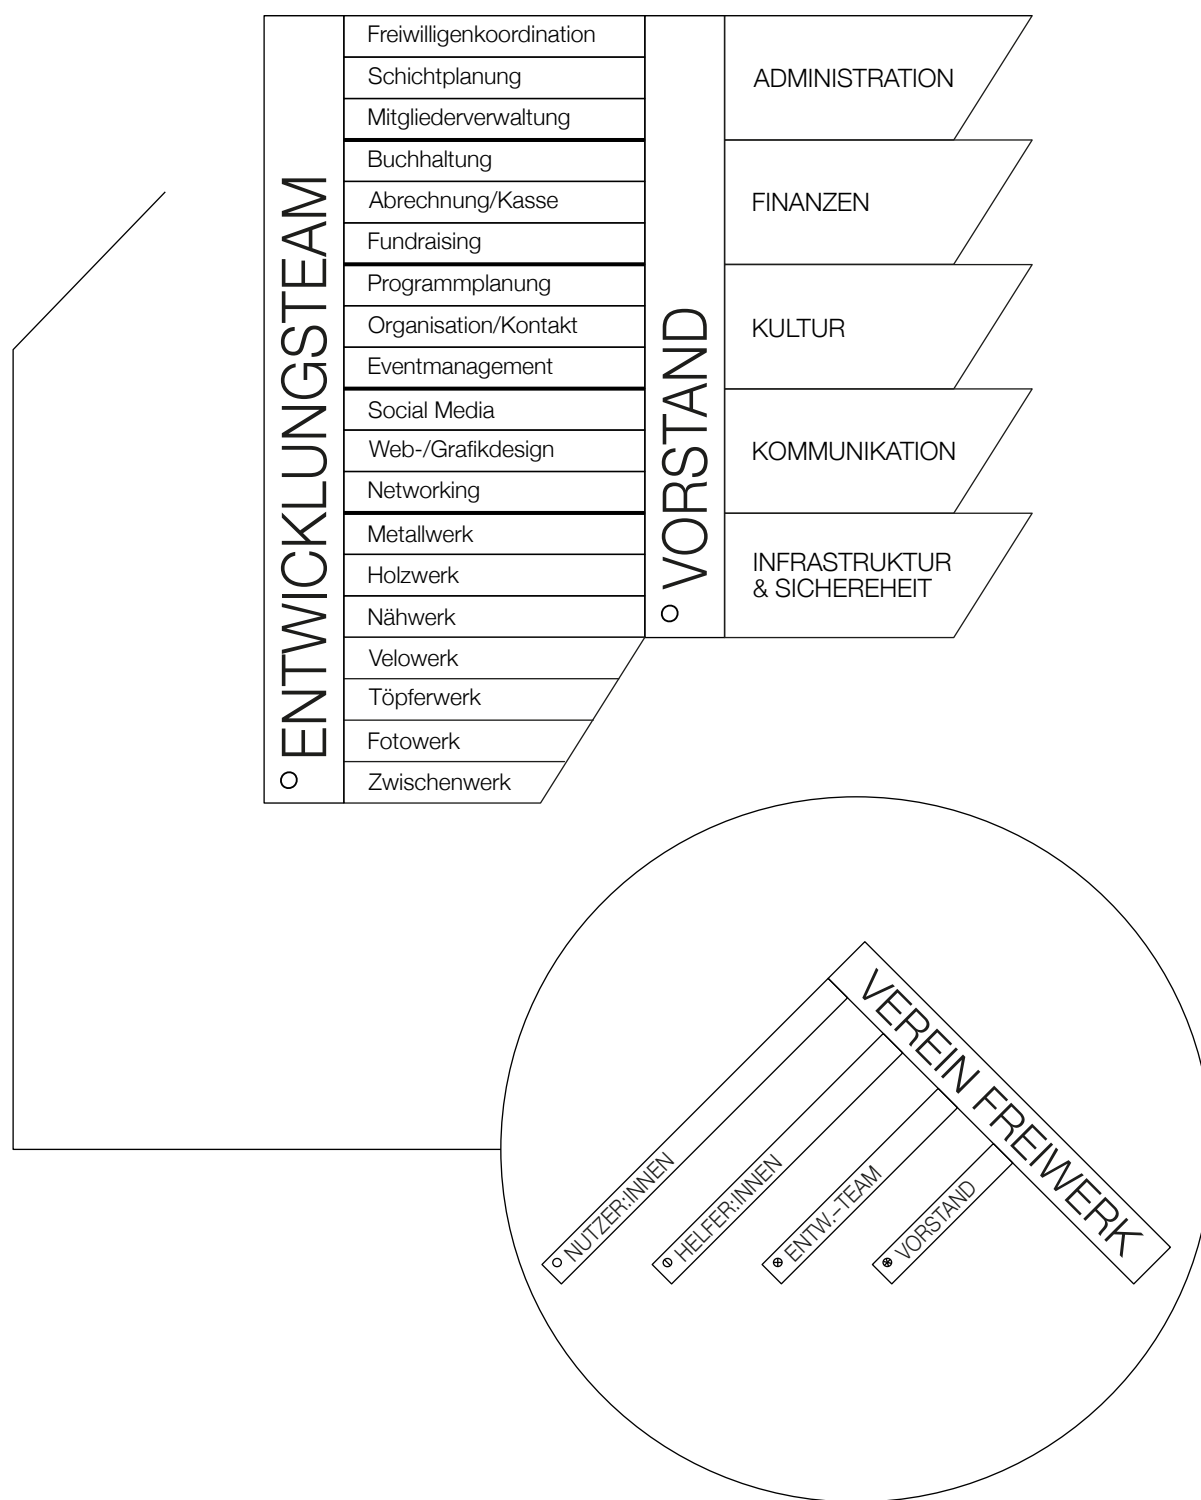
ENTWICKLUNGSTEAM

Freiwilligenkoordination
Schichtplanung
Mitgliederverwaltung
Buchhaltung
Abrechnung/Kasse
Fundraising
Programmplanung
Organisation/Kontakt
Eventmanagement
Social Media
Web-/Grafikdesign
Networking
Metallwerk
Holzwerk
Nähwerk
Velowerk
Töpferwerk
Fotowerk
Zwischenwerk

VORSTAND

ADMINISTRATION
FINANZEN
KULTUR
KOMMUNIKATION
INFRASTRUKTUR & SICHEREHEIT

VEREIN FREIWERK

NUTZER:INNEN
HELFER:INNEN
ENTW.-TEAM
VORSTAND